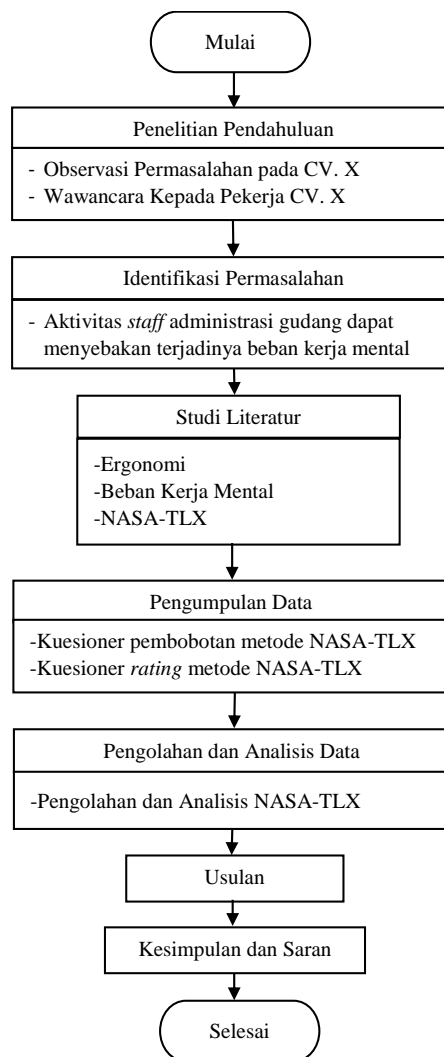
Mulai

Penelitian Pendahuluan

- Observasi Permasalahan pada CV. X
- Wawancara Kepada Pekerja CV. X

Identifikasi Permasalahan

- Aktivitas *staff* administrasi gudang dapat menyebakan terjadinya beban kerja mental

Studi Literatur

-Ergonomi
-Beban Kerja Mental
-NASA-TLX

Pengumpulan Data

-Kuesioner pembobotan metode NASA-TLX
-Kuesioner *rating* metode NASA-TLX

Pengolahan dan Analisis Data

-Pengolahan dan Analisis NASA-TLX

Usulan

Kesimpulan dan Saran

Selesai